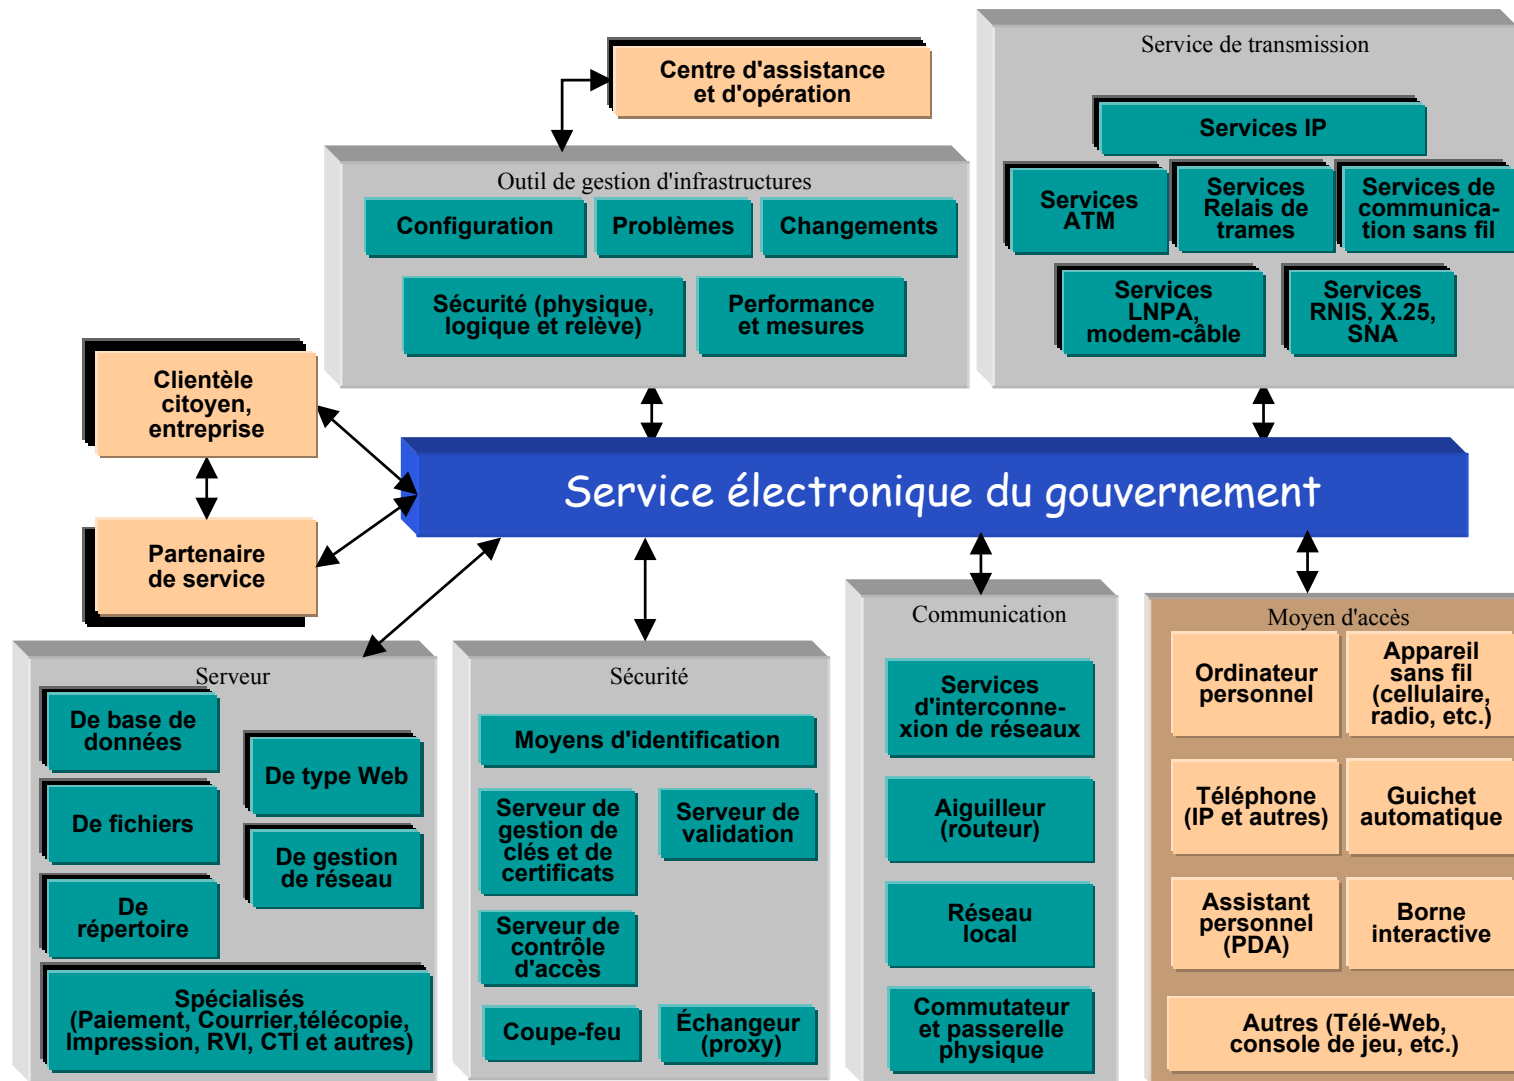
Centre d'assistance et d'opération

Outil de gestion d'infrastructures

Configuration

Problèmes

Changements

Sécurité (physique, logique et relève)

Performance et mesures

Service de transmission

Services IP

Services ATM

Services Relais de trames

Services de communication sans fil

Services LNPA, modem-câble

Services RNIS, X.25, SNA

Clientèle citoyen, entreprise

Partenaire de service

Service électronique du gouvernement

Serveur

De base de données

De type Web

De fichiers

De gestion de réseau

De répertoire

Spécialisés (Paiement, Courrier,télécopie, Impression, RVI, CTI et autres)

Sécurité

Moyens d'identification

Serveur de gestion de clés et de certificats

Serveur de validation

Serveur de contrôle d'accès

Coupe-feu

Échangeur (proxy)

Communication

Services d'interconnexion de réseaux

Aiguilleur (routeur)

Réseau local

Commutateur et passerelle physique

Moyen d'accès

Ordinateur personnel

Appareil sans fil (cellulaire, radio, etc.)

Téléphone (IP et autres)

Guichet automatique

Assistant personnel (PDA)

Borne interactive

Autres (Télé-Web, console de jeu, etc.)